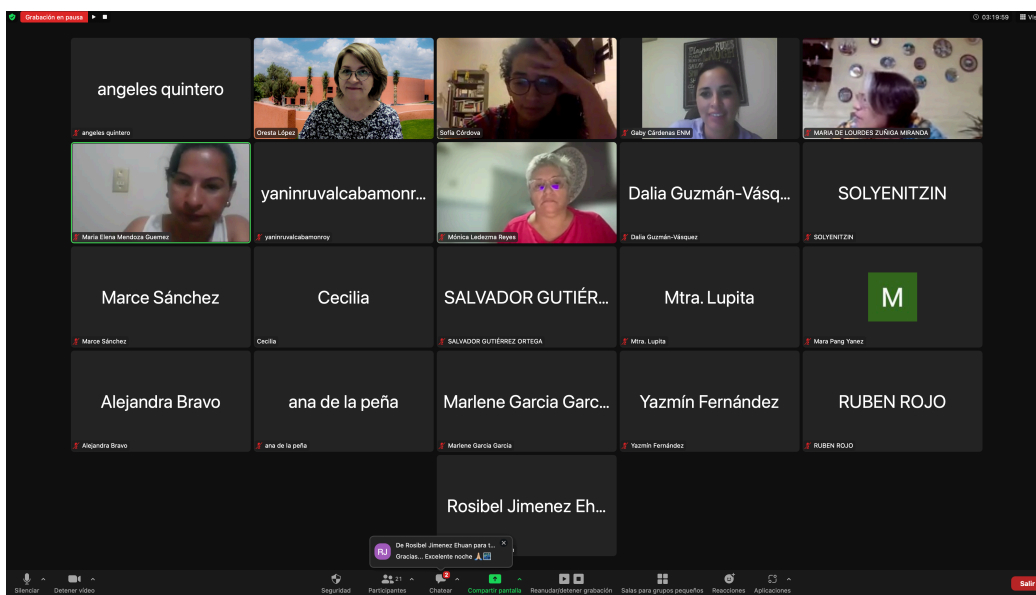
Grabación en pausa

03:19:59

angeles quintero
angeles quintero

Oresta López

Sofía Córdova

Gaby Cárdenas ENM

MARIA DE LOURDES ZUÑIGA MIRANDA

Maria Elena Mendoza Guemez

yaninruvalcabamonr...
yaninruvalcabamonroy

Mónica Ledezma Reyes

Dalia Guzmán-Vásq...
Dalia Guzmán-Vásquez

SOLYENITZIN
SOLYENITZIN

Marce Sánchez
Marce Sánchez

Cecilia
Cecilia

SALVADOR GUTIÉR...
SALVADOR GUTIÉRREZ ORTEGA

Mtra. Lupita
Mtra. Lupita

M
Mara Pang Yanez

Alejandra Bravo
Alejandra Bravo

ana de la peña
ana de la peña

Marlene Garcia Garc...
Marlene Garcia Garcia

Yazmín Fernández
Yazmín Fernández

RUBEN ROJO
RUBEN ROJO

Rosibel Jimenez Eh...

RJ De Rosibel Jimenez Ehuan para t...
Gracias... Excelente noche 🙏

Silenciar
Detener video
Seguridad
21
Participantes
2
Chatear
Compartir pantalla
Reanudar/detener grabación
Salas para grupos pequeños
Reacciones
Aplicaciones
Salir